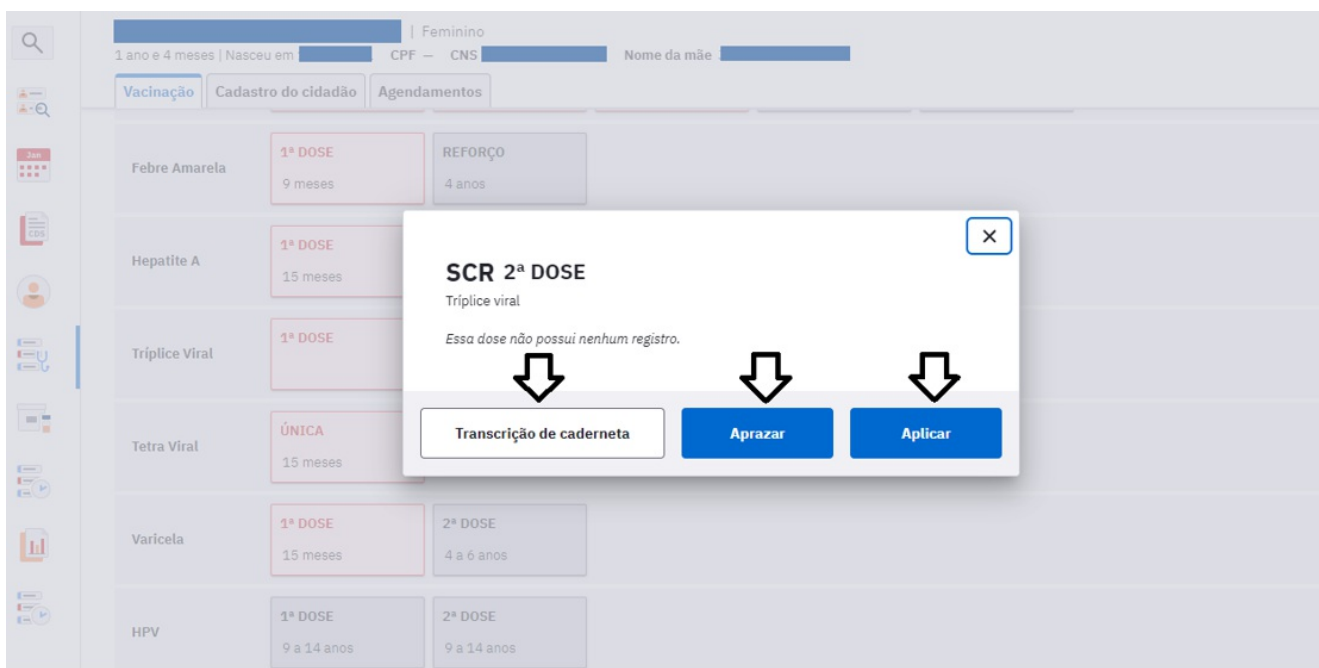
| Feminino
1 ano e 4 meses | Nasceu em CPF — CNS Nome da mãe

Vacinação | Cadastro do cidadão | Agendamentos

Jan

CDS

Febre Amarela
1ª DOSE
9 meses
REFORÇO
4 anos

Hepatite A
1ª DOSE
15 meses

Tríplice Viral
1ª DOSE

Tetra Viral
ÚNICA
15 meses

Varicela
1ª DOSE
15 meses
2ª DOSE
4 a 6 anos

HPV
1ª DOSE
9 a 14 anos
2ª DOSE
9 a 14 anos

×

SCR 2ª DOSE
Tríplice viral

Essa dose não possui nenhum registro.

Transcrição de caderneta
Aprazar
Aplicar